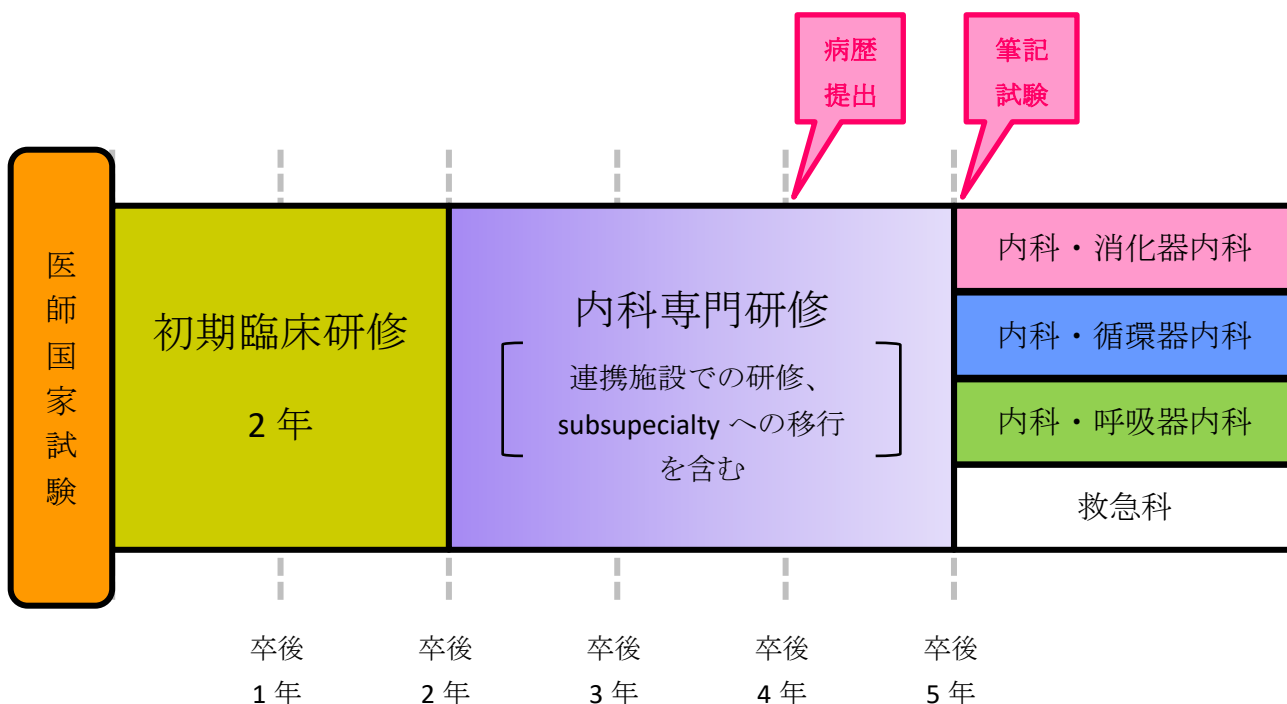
病歴提出

筆記試験

医師国家試験

初期臨床研修

2 年

内科専門研修

連携施設での研修、subsupecialty への移行を含む

内科・消化器内科

内科・循環器内科

内科・呼吸器内科

救急科

卒後 1 年

卒後 2 年

卒後 3 年

卒後 4 年

卒後 5 年